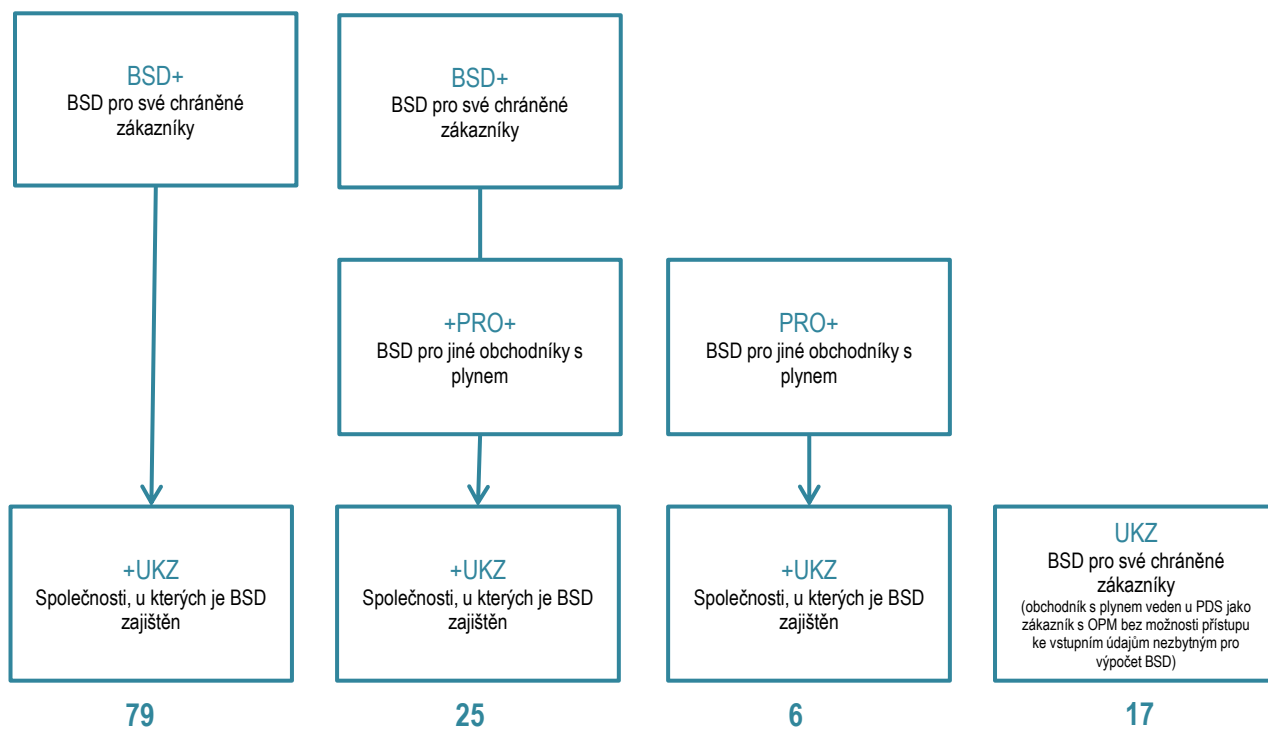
BSD+
BSD pro své chráněné zákazníky

+UKZ
Společnosti, u kterých je BSD zajištěn

79

BSD+
BSD pro své chráněné zákazníky

+PRO+
BSD pro jiné obchodníky s plynem

+UKZ
Společnosti, u kterých je BSD zajištěn

25

PRO+
BSD pro jiné obchodníky s plynem

+UKZ
Společnosti, u kterých je BSD zajištěn

6

UKZ
BSD pro své chráněné zákazníky
(obchodník s plynem veden u PDS jako zákazník s OPM bez možnosti přístupu ke vstupním údajům nezbytným pro výpočet BSD)

17